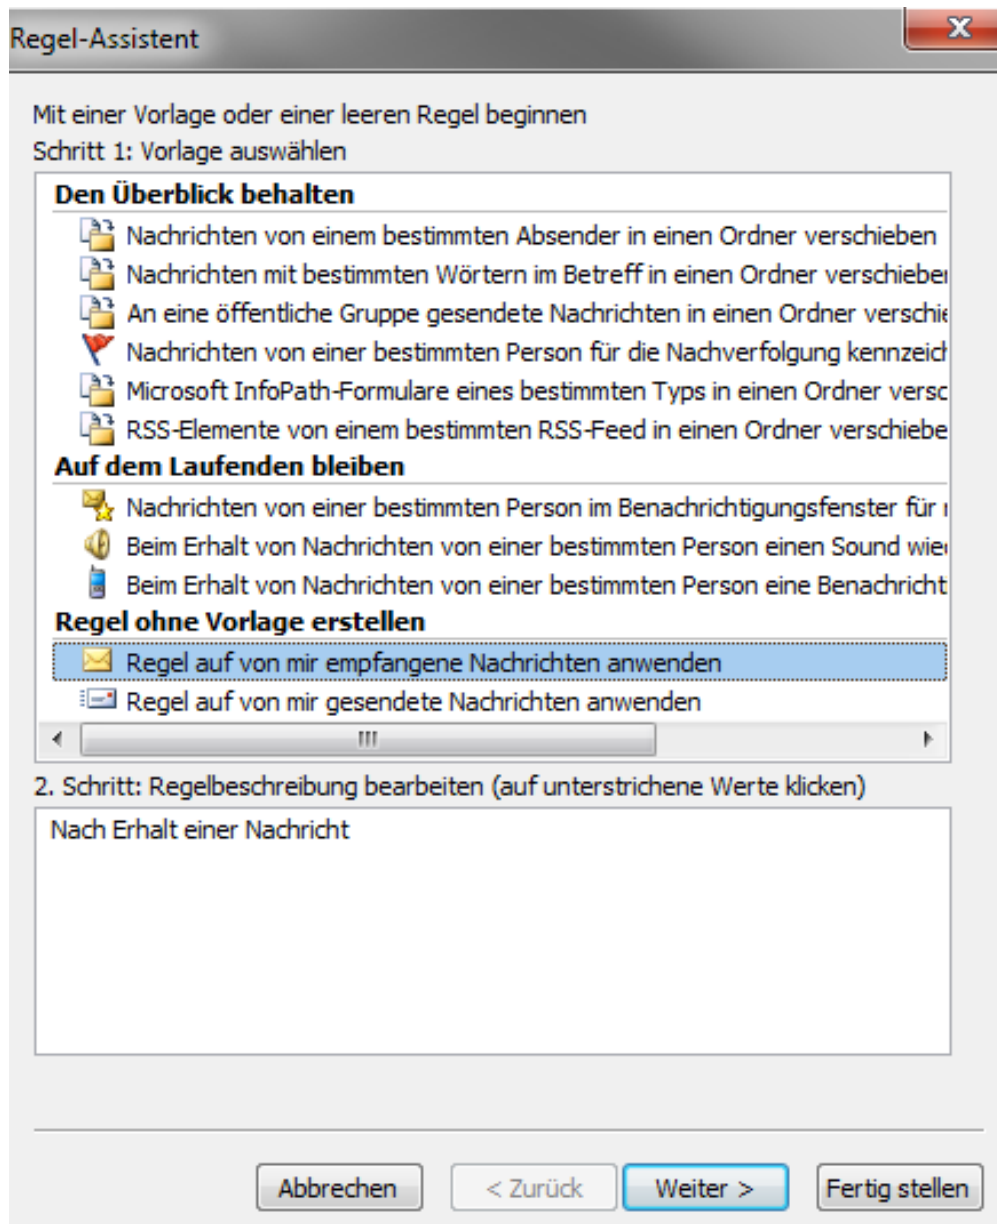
Regel-Assistent

Mit einer Vorlage oder einer leeren Regel beginnen
Schritt 1: Vorlage auswählen

Den Überblick behalten
Nachrichten von einem bestimmten Absender in einen Ordner verschieben
Nachrichten mit bestimmten Wörtern im Betreff in einen Ordner verschieber
An eine öffentliche Gruppe gesendete Nachrichten in einen Ordner verschie
Nachrichten von einer bestimmten Person für die Nachverfolgung kennzeich
Microsoft InfoPath-Formulare eines bestimmten Typs in einen Ordner versc
RSS-Elemente von einem bestimmten RSS-Feed in einen Ordner verschiebe
Auf dem Laufenden bleiben
Nachrichten von einer bestimmten Person im Benachrichtigungsfenster für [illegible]
Beim Erhalt von Nachrichten von einer bestimmten Person einen Sound wie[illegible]
Beim Erhalt von Nachrichten von einer bestimmten Person eine Benachricht
Regel ohne Vorlage erstellen
Regel auf von mir empfangene Nachrichten anwenden
Regel auf von mir gesendete Nachrichten anwenden

2. Schritt: Regelbeschreibung bearbeiten (auf unterstrichene Werte klicken)

Nach Erhalt einer Nachricht

Abbrechen
< Zurück
Weiter >
Fertig stellen